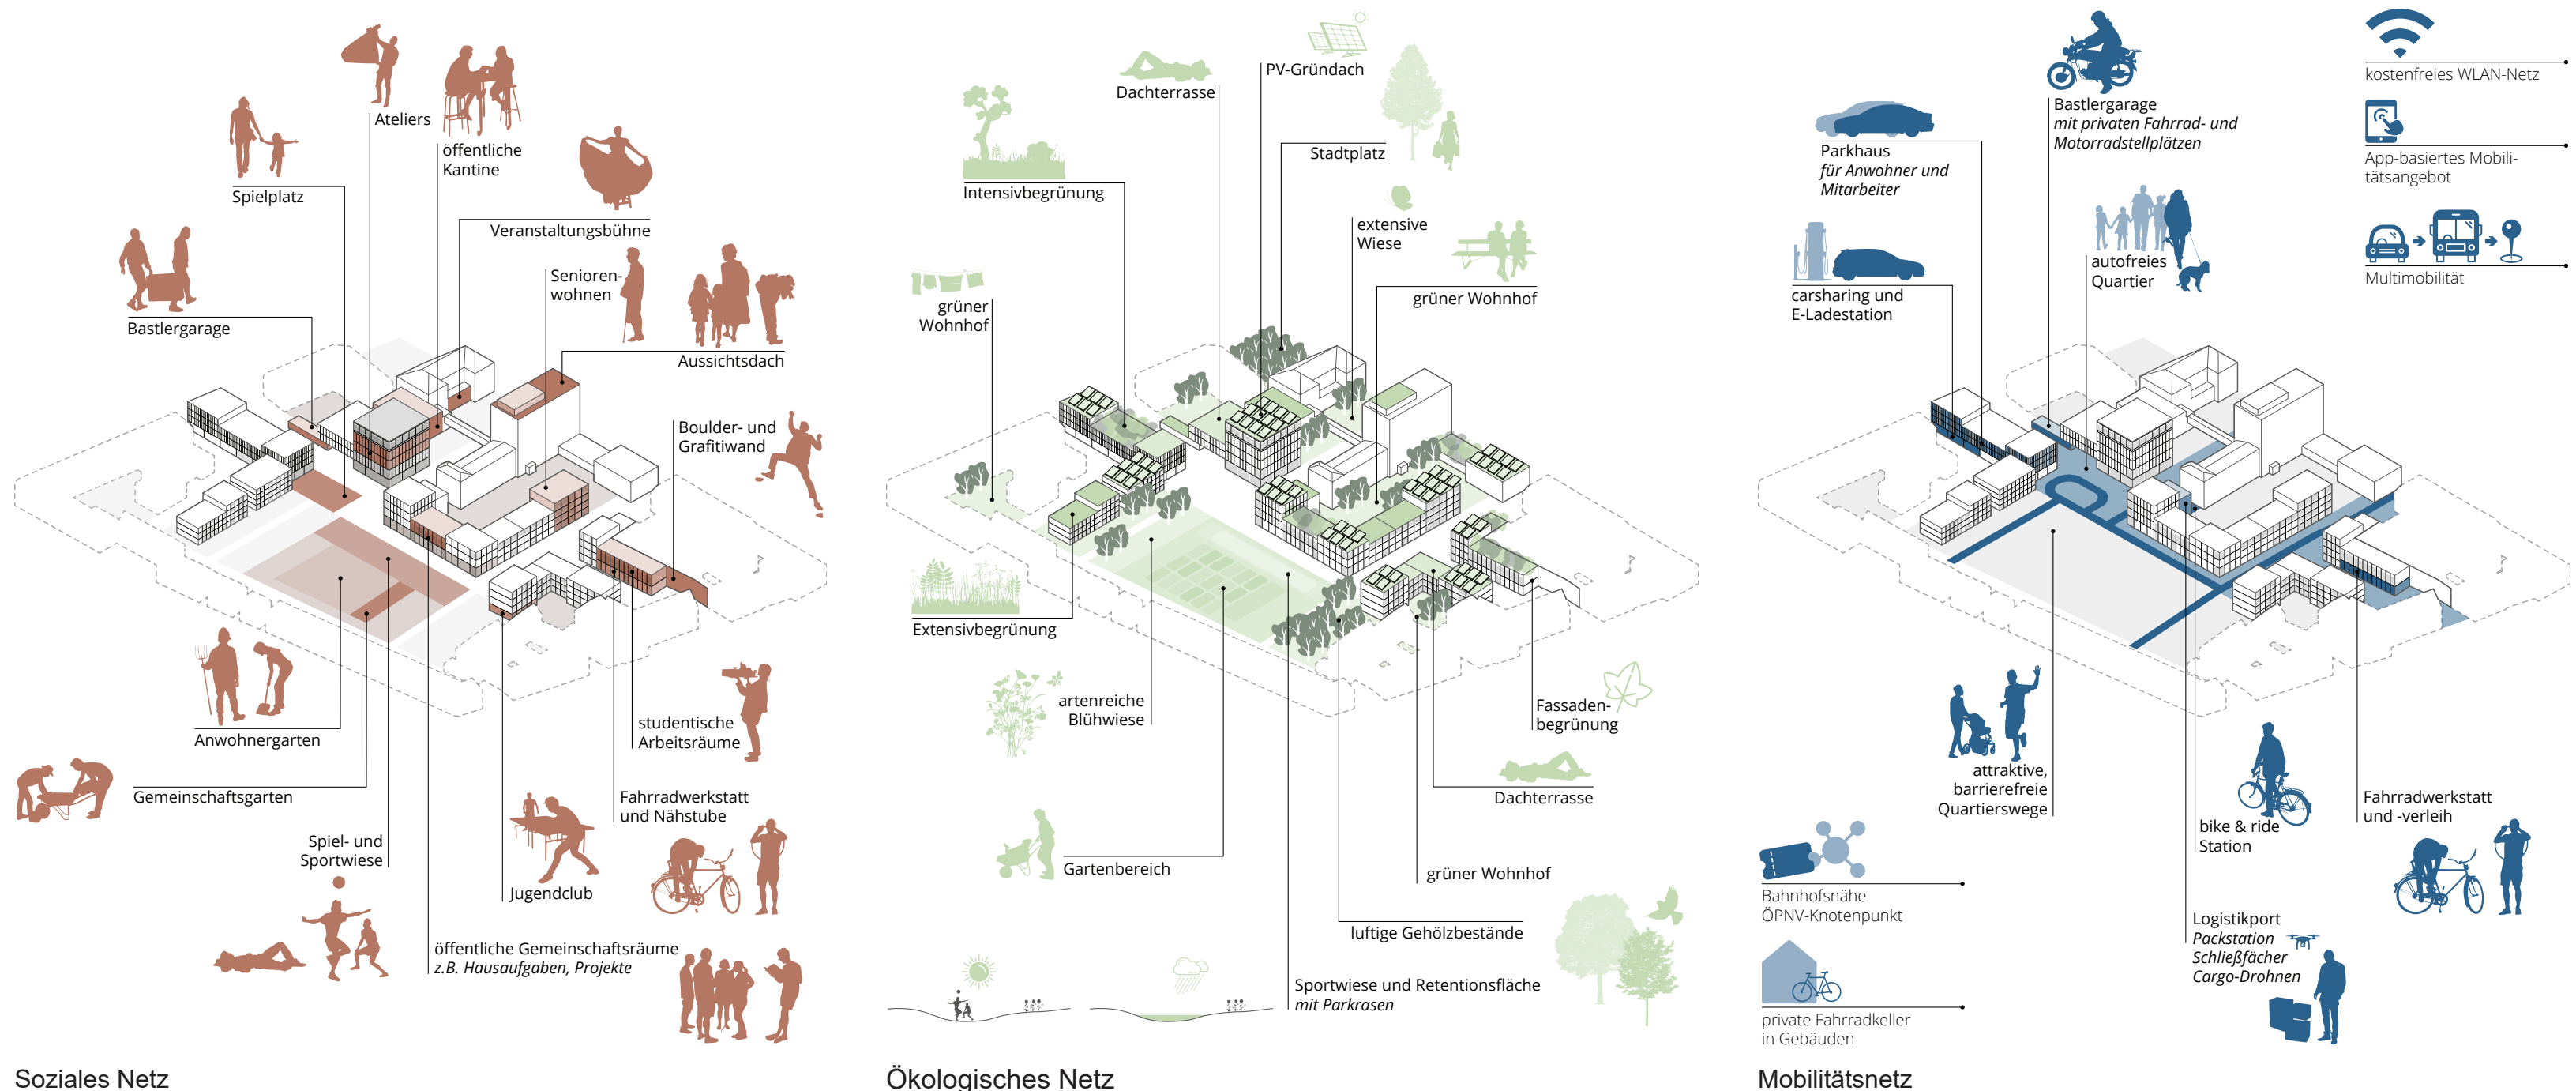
Ateliers

öffentliche Kantine

Spielplatz

Veranstaltungsbühne

Senioren-wohnen

Aussichtsdach

Bastlergarage

Boulder- und Grafitiwand

Anwohnergarten

studentische Arbeitsräume

Gemeinschaftsgarten

Fahrradwerkstatt und Nähstube

Spiel- und Sportwiese

Jugendclub

öffentliche Gemeinschaftsräume
*z.B. Hausaufgaben, Projekte*

Soziales Netz

Dachterrasse

PV-Gründach

Stadtplatz

Intensivbegrünung

extensive Wiese

grüner Wohnhof

grüner Wohnhof

Extensivbegrünung

artenreiche Blühwiese

Fassaden-begrünung

Dachterrasse

Gartenbereich

grüner Wohnhof

luftige Gehölzbestände

Sportwiese und Retentionsfläche
*mit Parkrasen*

Ökologisches Netz

Parkhaus
*für Anwohner und Mitarbeiter*

Bastlergarage
*mit privaten Fahrrad- und Motorradstellplätzen*

kostenfreies WLAN-Netz

App-basiertes Mobili-tätsangebot

Multimobilität

carsharing und E-Ladestation

autofreies Quartier

attraktive, barrierefreie Quartierswege

bike & ride Station

Fahrradwerkstatt und -verleih

Bahnhofsnähe ÖPNV-Knotenpunkt

Logistikport
*Packstation*
*Schließfächer*
*Cargo-Drohnen*

private Fahrradkeller in Gebäuden

Mobilitätsnetz